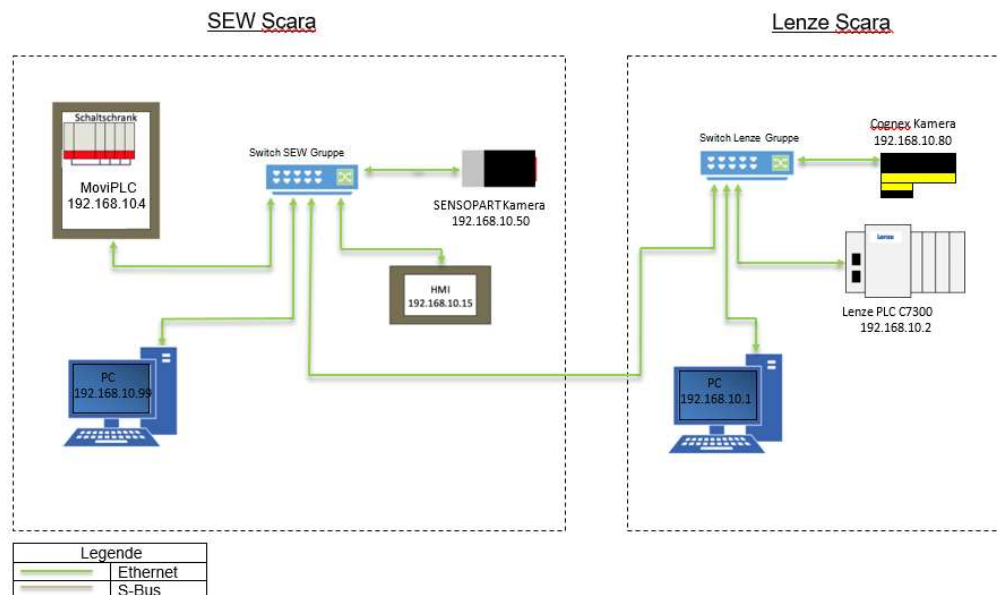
SEW Scara

Lenze Scara

Schaltschrank

MoviPLC
192.168.10.4

Switch SEW Gruppe

SENSOPART Kamera
192.168.10.50

HMI
192.168.10.15

PC
192.168.10.99

Switch Lenze Gruppe

Cognex Kamera
192.168.10.80

Lenze

Lenze PLC C7300
192.168.10.2

PC
192.168.10.1

| Legende | |
|---|---|
| | Ethernet |
| | S-Bus |